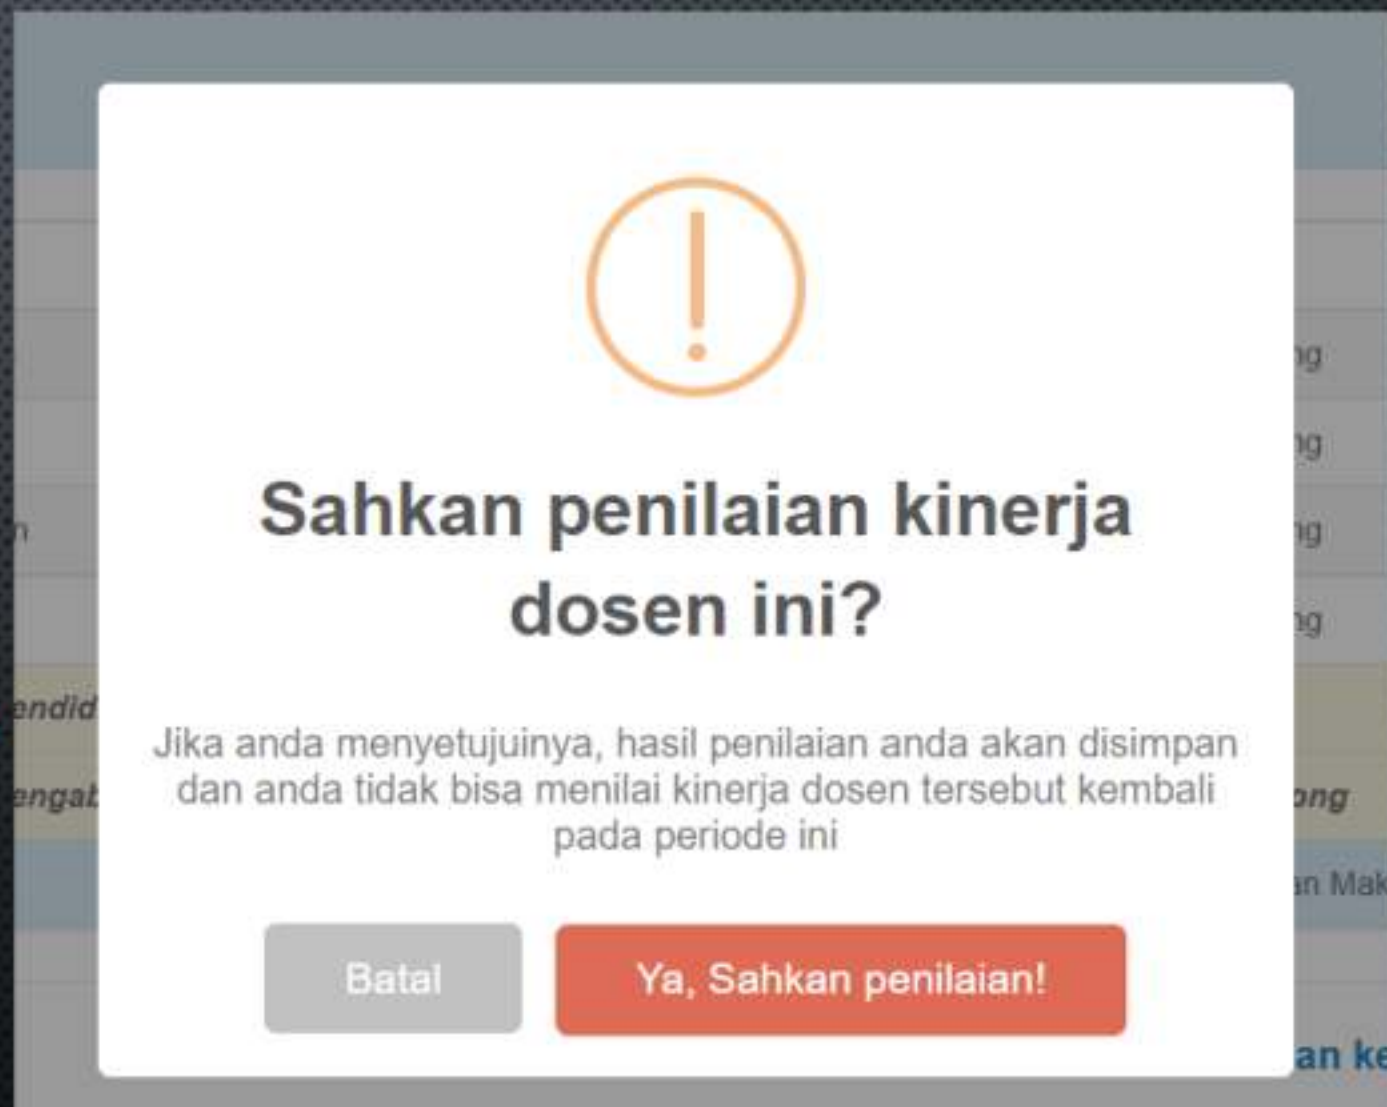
Sahkan penilaian kinerja dosen ini?

Jika anda menyetujuinya, hasil penilaian anda akan disimpan dan anda tidak bisa menilai kinerja dosen tersebut kembali pada periode ini

Batal

Ya, Sahkan penilaian!